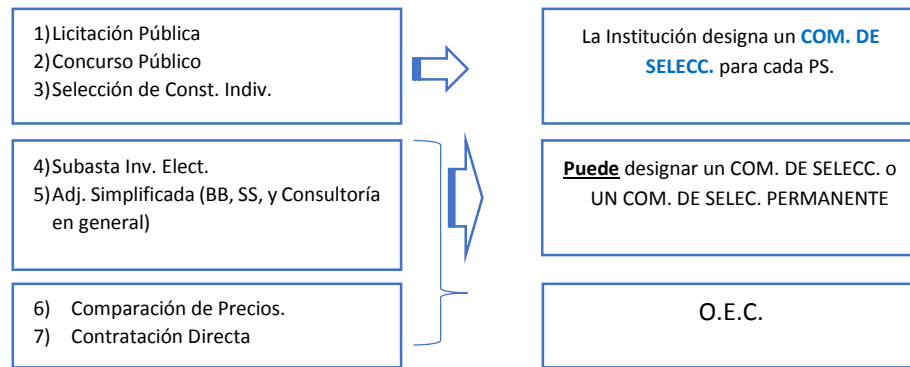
1) Licitación Pública
2) Concurso Público
3) Selección de Const. Indiv.

La Institución designa un COM. DE SELECC. para cada PS.

4) Subasta Inv. Elect.
5) Adj. Simplificada (BB, SS, y Consultoría en general)

Puede designar un COM. DE SELECC. o UN COM. DE SELEC. PERMANENTE

6) Comparación de Precios.
7) Contratación Directa

O.E.C.